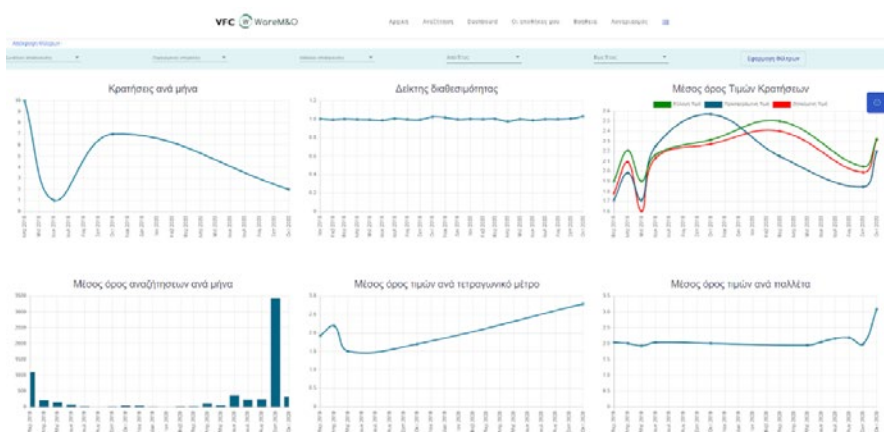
VFC WareM&O

Αρχική Αναζήτηση Dashboard Οι αποθήκες μου Βοήθεια Λογαριασμός

Εφαρμογή Φίλτρων

Κρατήσεις ανά μήνα

Δείκτης διαθεσιμότητας

Μέσος όρος Τιμών Κρατήσεων

Μέσος όρος αναζητήσεων ανά μήνα

Μέσος όρος τιμών ανά τετραγωνικό μέτρο

Μέσος όρος τιμών ανά παλλέτα